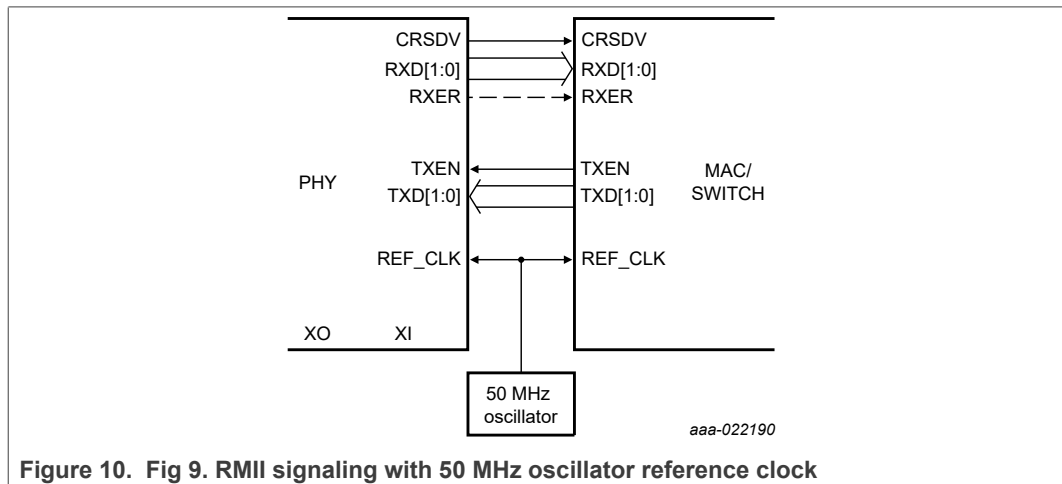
CRSDV
RXD[1:0]
RXER

CRSDV
RXD[1:0]
RXER

PHY

TXEN
TXD[1:0]

TXEN
TXD[1:0]

MAC/
SWITCH

REF_CLK

REF_CLK

XO XI

50 MHz
oscillator

aaa-022190

Figure 10. Fig 9. RMII signaling with 50 MHz oscillator reference clock